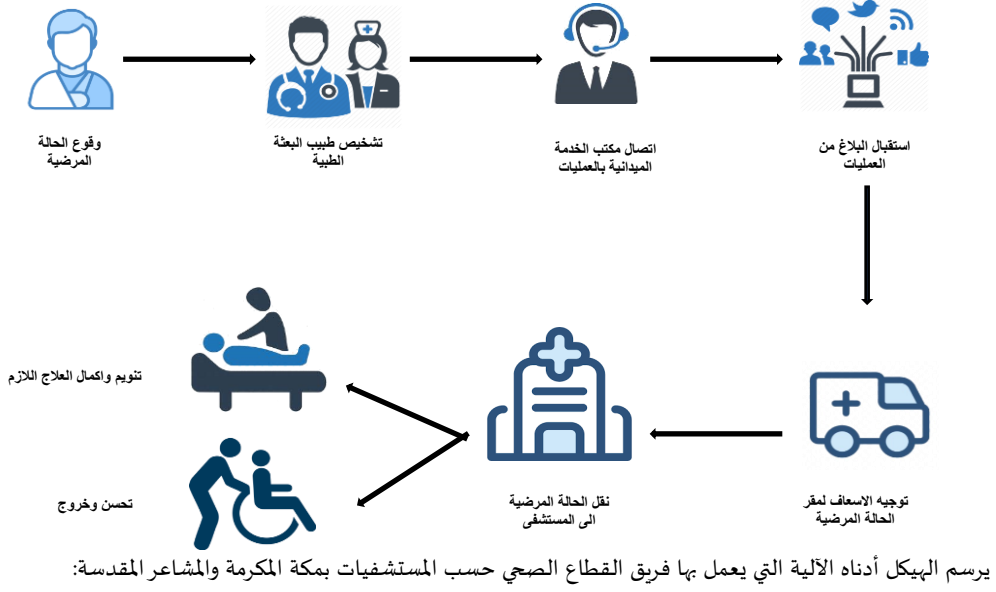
وقوع الحالة المرضية

تشخيص طبيب البعثة الطبية

اتصال مكتب الخدمة الميدانية بالعمليات

استقبال البلاغ من العمليات

تنويم واكمال العلاج اللازم

تحسن وخروج

نقل الحالة المرضية الى المستشفى

توجيه الاسعاف لمقر الحالة المرضية

يرسم الهيكل أدناه الآلية التي يعمل بها فريق القطاع الصحي حسب المستشفيات بمكة المكرمة والمشاعر المقدسة: